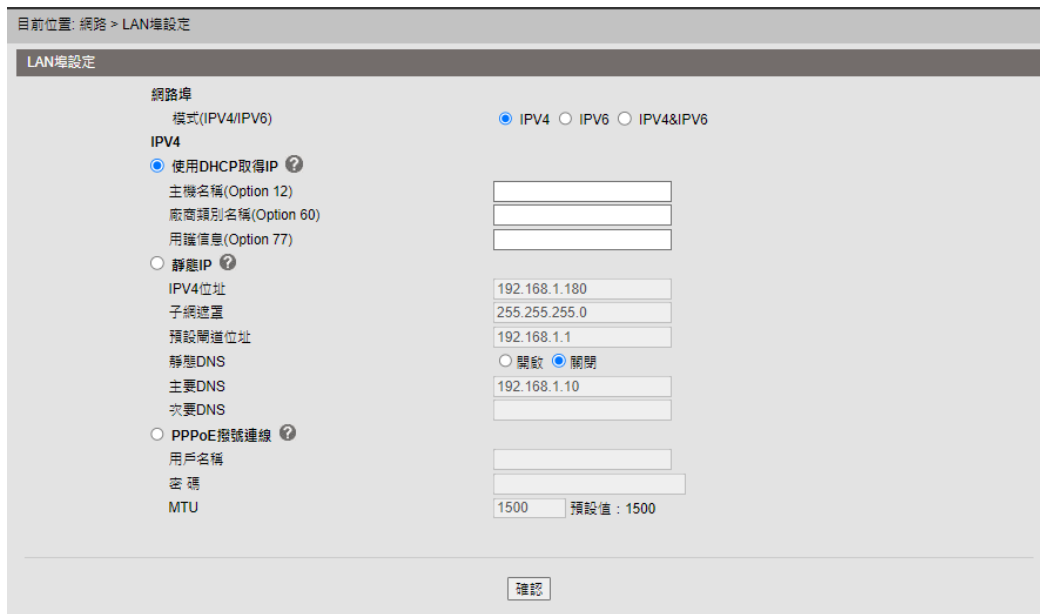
目前位置: 網路 > LAN埠設定

LAN埠設定

網路埠

模式(IPV4/IPV6) IPV4 IPV6 IPV4&IPV6

IPV4

使用DHCP取得IP

主機名稱(Option 12)

廠商類別名稱(Option 60)

用戶信息(Option 77)

靜態IP

IPV4位址 192.168.1.180

子網遮罩 255.255.255.0

預設閘道位址 192.168.1.1

靜態DNS 開啟 關閉

主要DNS 192.168.1.10

次要DNS

PPPoE撥號連線

用戶名稱

密 碼

MTU 1500 預設值：1500

確認